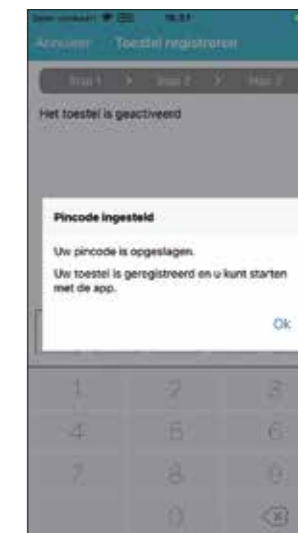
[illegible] 16:51

Annuleer Toestel registreren

Stap 1 > Stap 2 > Stap 3

Het toestel is geactiveerd

Pincode ingesteld

Uw pincode is opgeslagen.

Uw toestel is geregistreerd en u kunt starten met de app.

Ok

1 2 3
4 5 6
7 8 9
0